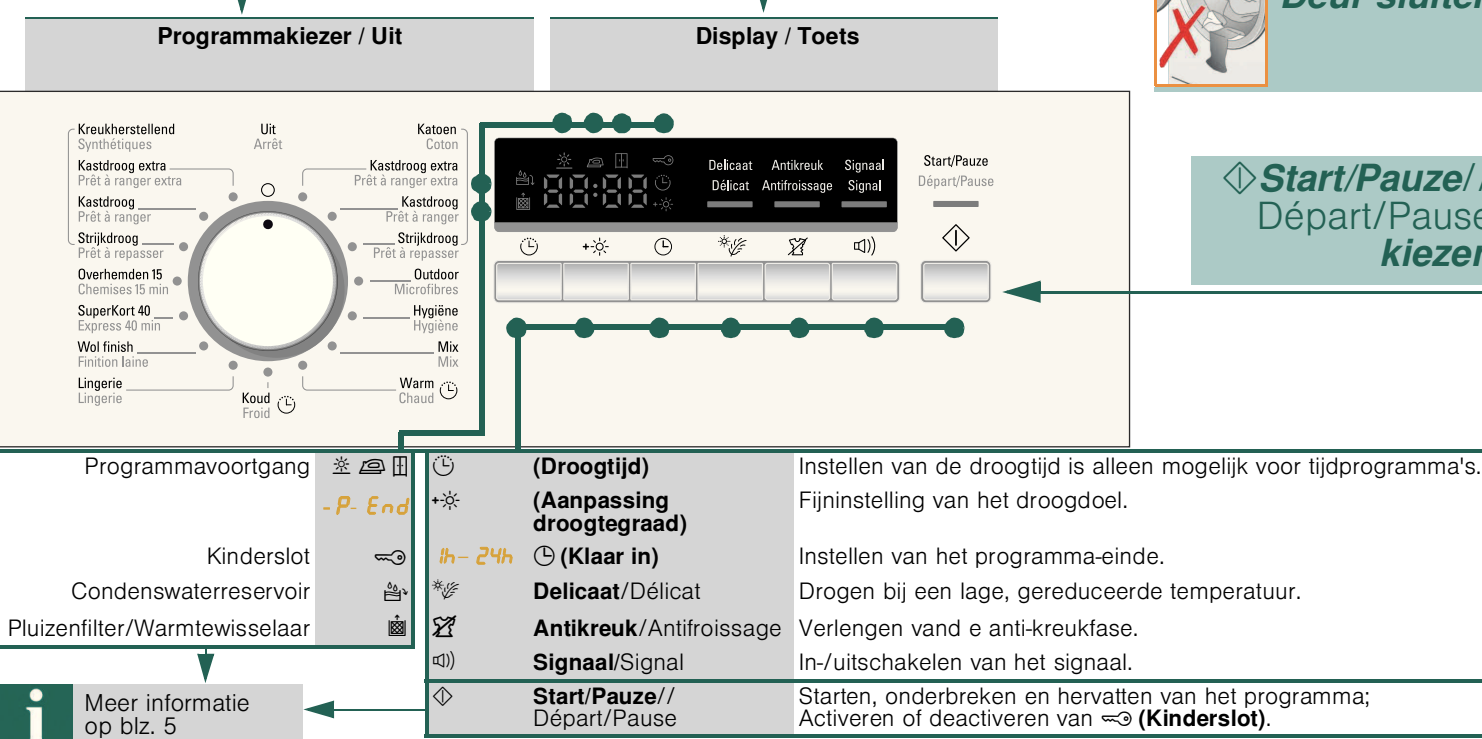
Deur sluiten

Programmakiezer / Uit

Display / Toets

Kreukherstellend
Synthétiques
Kastdroog extra
Prêt à ranger extra
Kastdroog
Prêt à ranger
Strijkdroog
Prêt à repasser
Overhemden 15
Chemises 15 min
SuperKort 40
Express 40 min
Wol finish
Finition laine
Lingerie
Lingerie
Uit
Arrêt
Koud
Froid
Katoen
Coton
Kastdroog extra
Prêt à ranger extra
Kastdroog
Prêt à ranger
Strijkdroog
Prêt à repasser
Outdoor
Microfibres
Hygiëne
Hygiène
Mix
Mix
Warm
Chaud

Delicaat Délicat
Antikreuk Antifroissage
Signaal Signal
Start/Pauze
Départ/Pause

Start/Pauze/
Départ/Pause
kiezen

| Programmavoortgang | | (Droogtijd) | Instellen van de droogtijd is alleen mogelijk voor tijdprogramma's. |
|---|---|---|---|
| -P- End | | (Aanpassing droogtegraad) | Fijninstelling van het droogdoel. |
| Kinderslot | 1h– 24h | (Klaar in) | Instellen van het programma-einde. |
| Condenswaterreservoir | | Delicaat/Délicat | Drogen bij een lage, gereduceerde temperatuur. |
| Pluizenfilter/Warmtewisselaar | | Antikreuk/Antifroissage | Verlengen vand e anti-kreukfase. |
| | | Signaal/Signal | In-/uitschakelen van het signaal. |
| | | Start/Pauze// Départ/Pause | Starten, onderbreken en hervatten van het programma; Activeren of deactiveren van (Kinderslot). |

Meer informatie op blz. 5